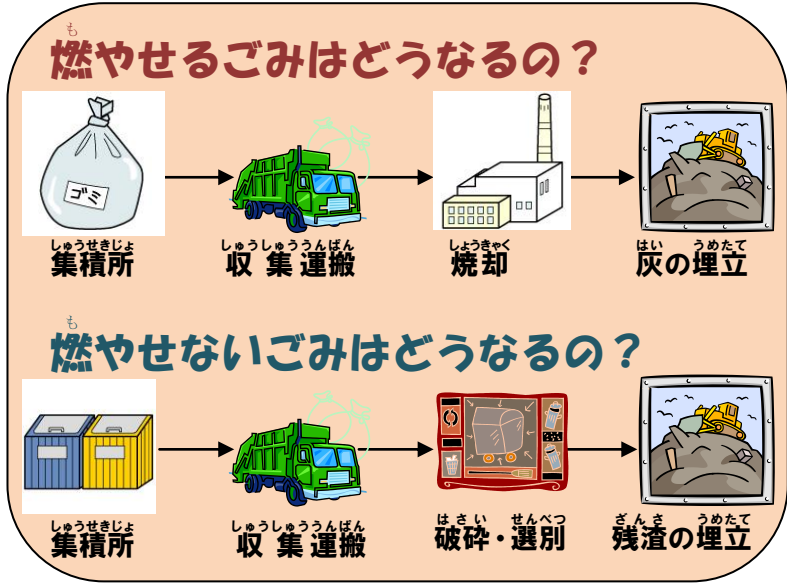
も
燃やせるごみはどうなるの？

ゴミ

しゅうせきじょ
集積所

しゅうしゅううんぱん
収集運搬

しょうきゃく
焼却

はい うめたて
灰の埋立

も
燃やせないごみはどうなるの？

しゅうせきじょ
集積所

しゅうしゅううんぱん
収集運搬

はさい せんべつ
破砕・選別

ざんさ うめたて
残渣の埋立